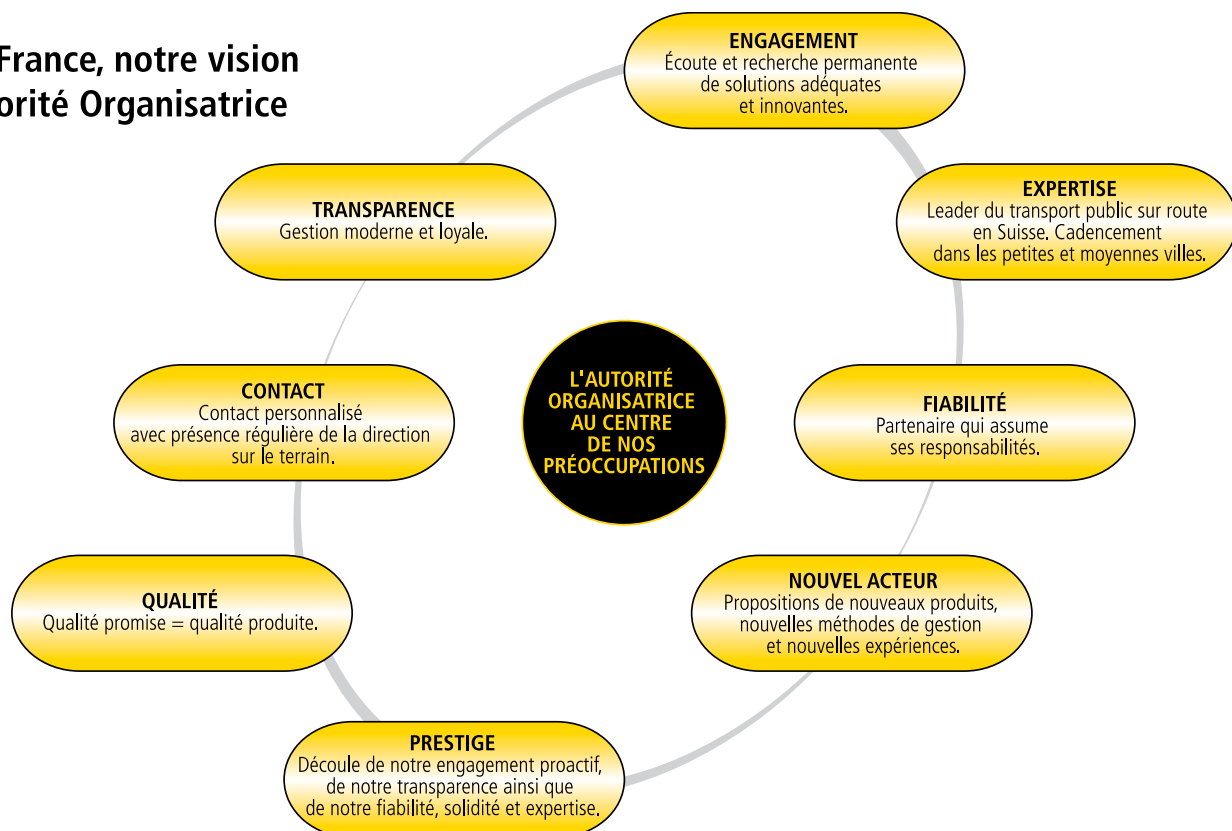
France, notre vision
orité Organisatrice

ENGAGEMENT
Écoute et recherche permanente de solutions adéquates et innovantes.

TRANSPARENCE
Gestion moderne et loyale.

EXPERTISE
Leader du transport public sur route en Suisse. Cadencement dans les petites et moyennes villes.

L'AUTORITÉ ORGANISATRICE AU CENTRE DE NOS PRÉOCCUPATIONS

CONTACT
Contact personnalisé avec présence régulière de la direction sur le terrain.

FIABILITÉ
Partenaire qui assume ses responsabilités.

QUALITÉ
Qualité promise = qualité produite.

NOUVEL ACTEUR
Propositions de nouveaux produits, nouvelles méthodes de gestion et nouvelles expériences.

PRESTIGE
Découle de notre engagement proactif, de notre transparence ainsi que de notre fiabilité, solidité et expertise.